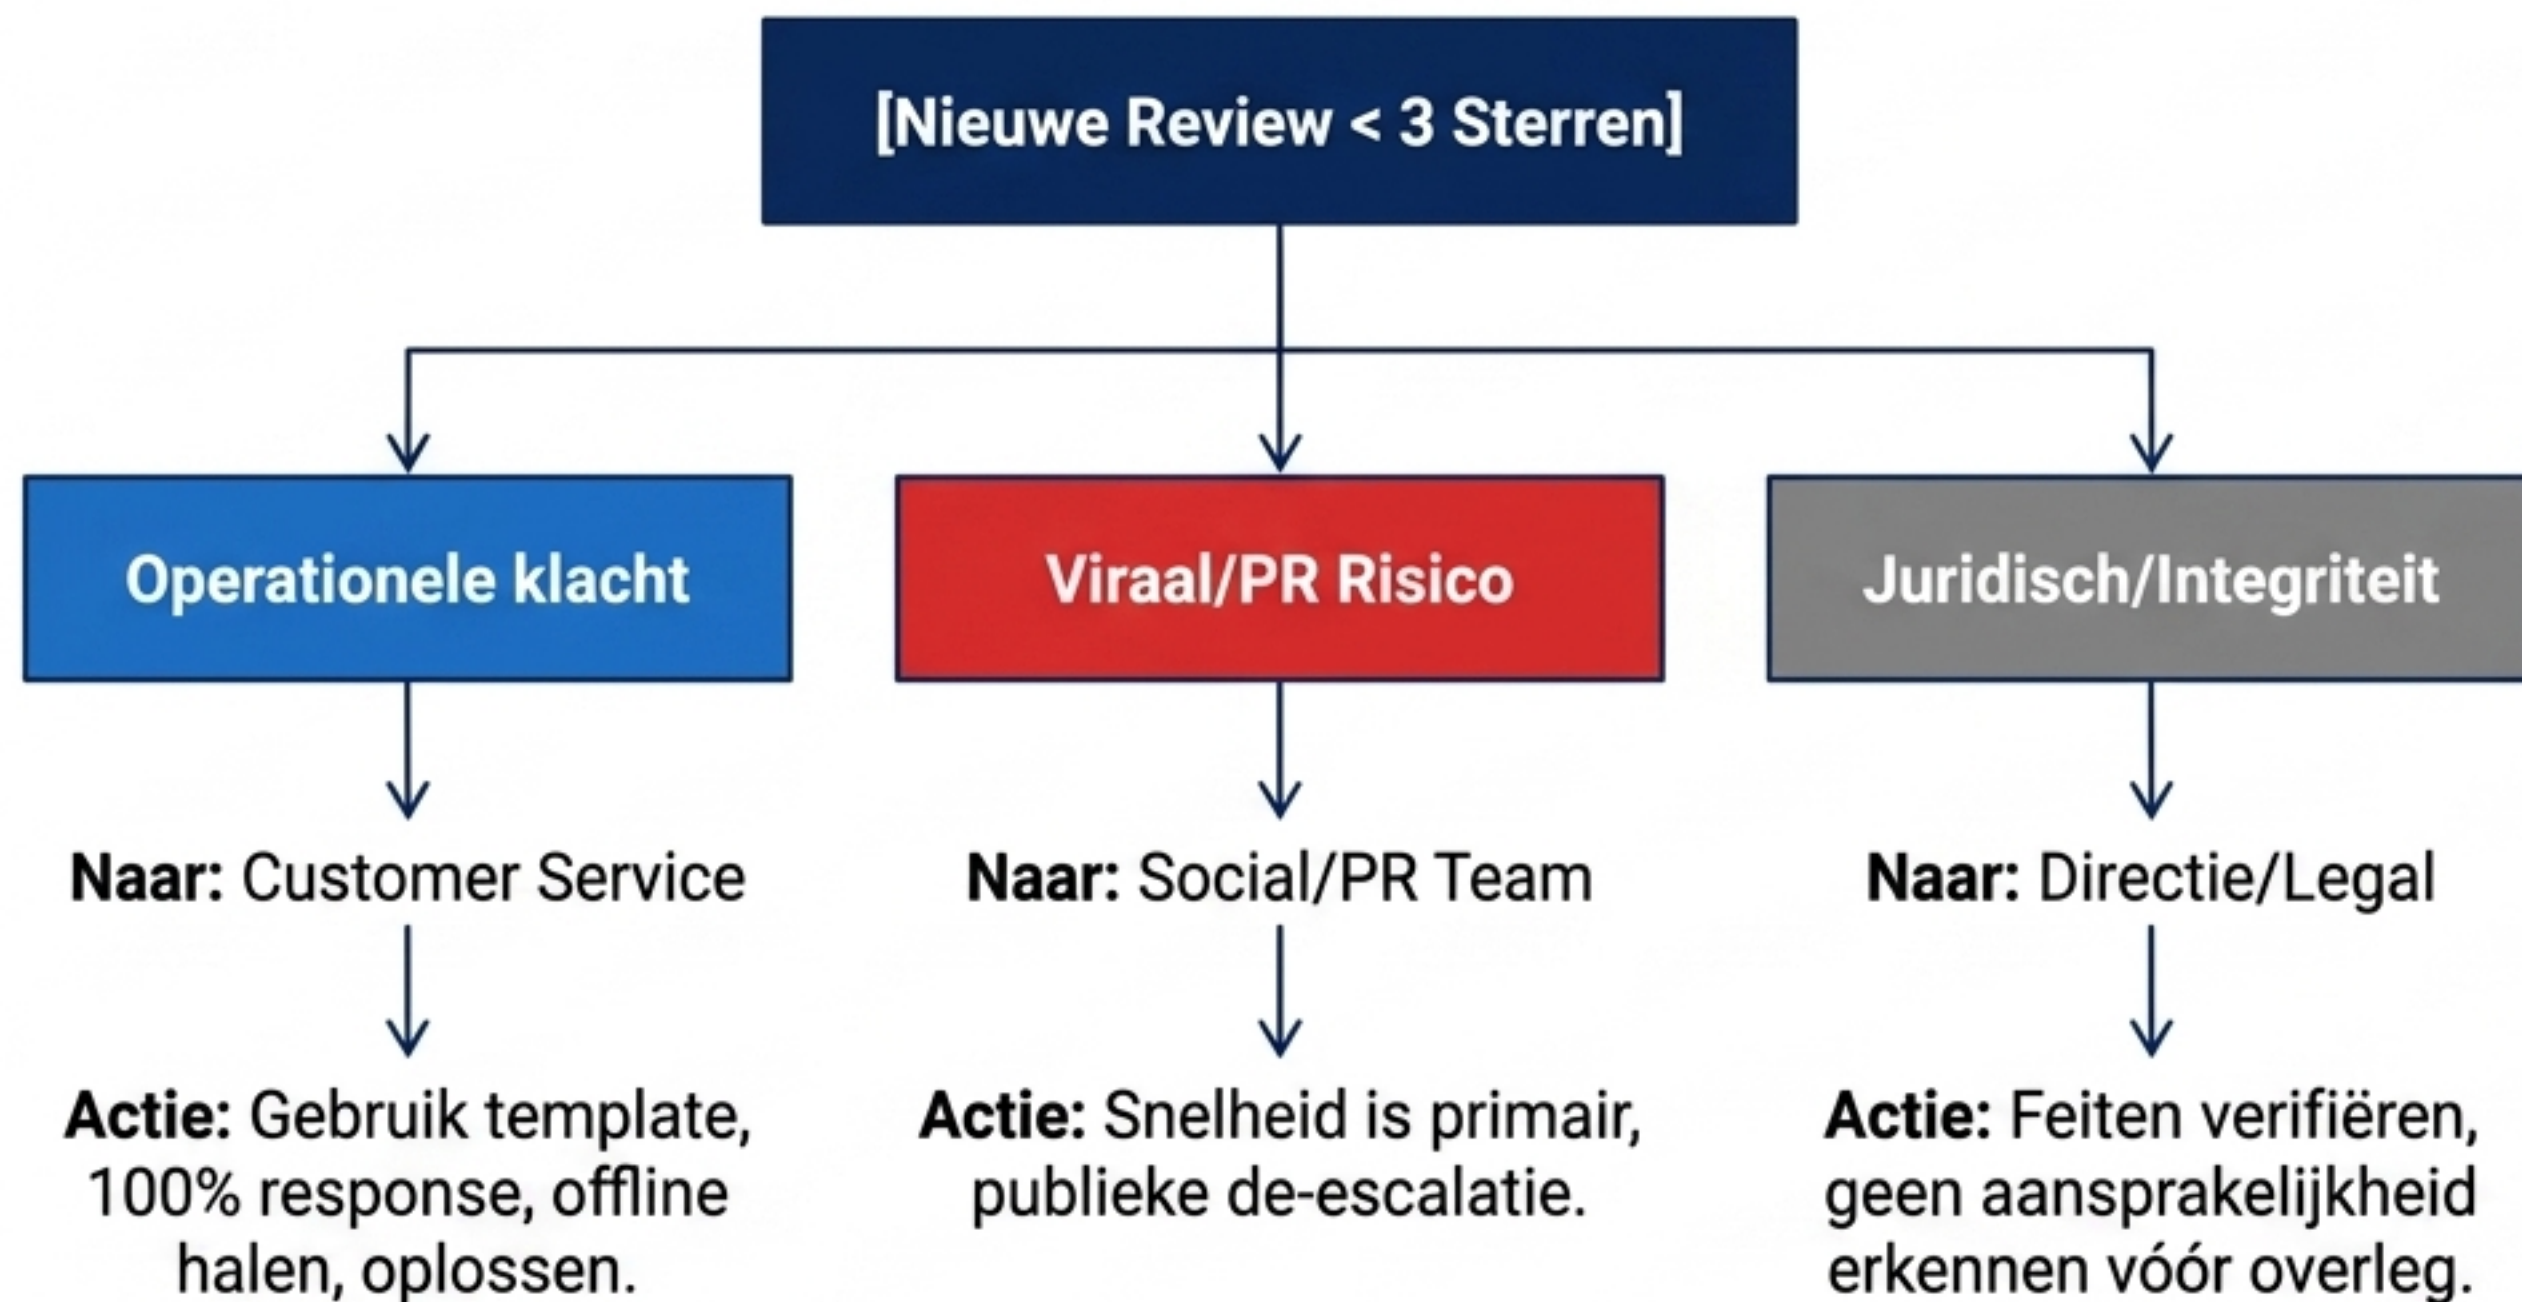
[Nieuwe Review < 3 Sterren]

Operationele klacht

Naar: Customer Service

Actie: Gebruik template, 100% response, offline halen, oplossen.

Viraal/PR Risico

Naar: Social/PR Team

Actie: Snelheid is primair, publieke de-escalatie.

Juridisch/Integriteit

Naar: Directie/Legal

Actie: Feiten verifiëren, geen aansprakelijkheid erkennen vóór overleg.